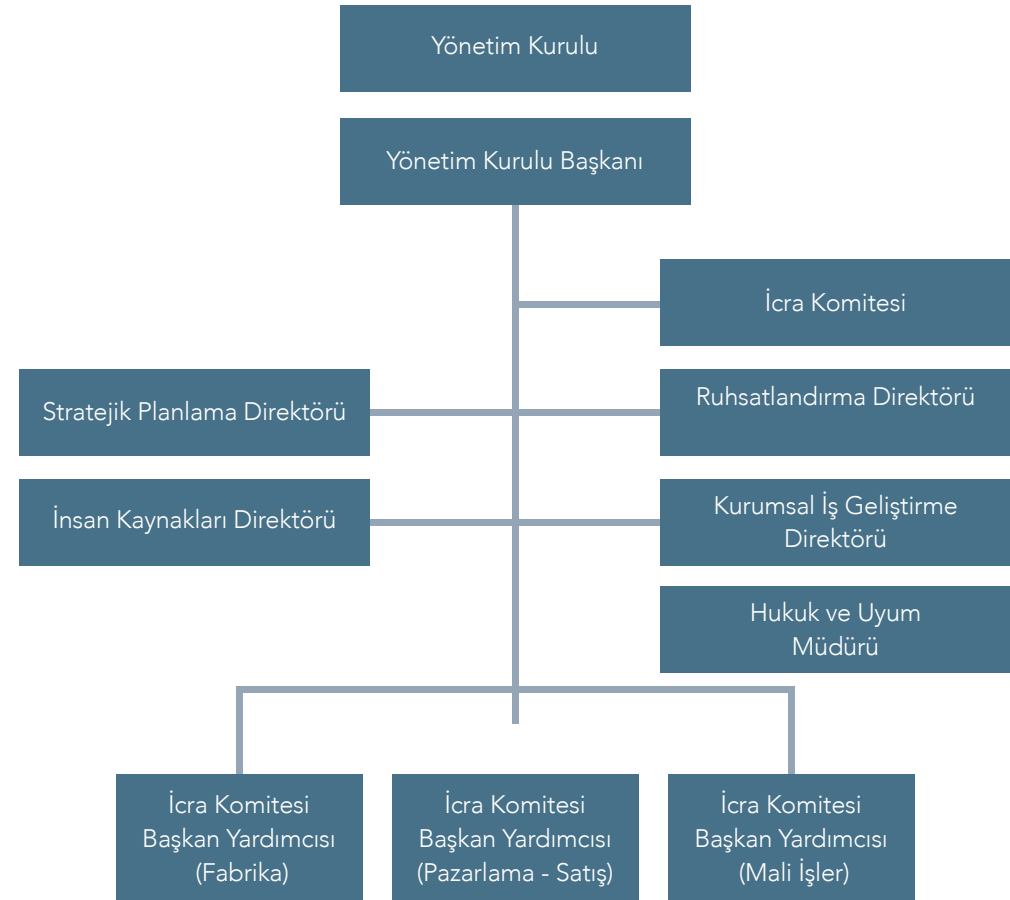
Yönetim Kurulu

Yönetim Kurulu Başkanı

İcra Komitesi

Stratejik Planlama Direktörü

Ruhsatlandırma Direktörü

İnsan Kaynakları Direktörü

Kurumsal İş Geliştirme Direktörü

Hukuk ve Uyum Müdürü

İcra Komitesi Başkan Yardımcısı (Fabrika)

İcra Komitesi Başkan Yardımcısı (Pazarlama - Satış)

İcra Komitesi Başkan Yardımcısı (Mali İşler)